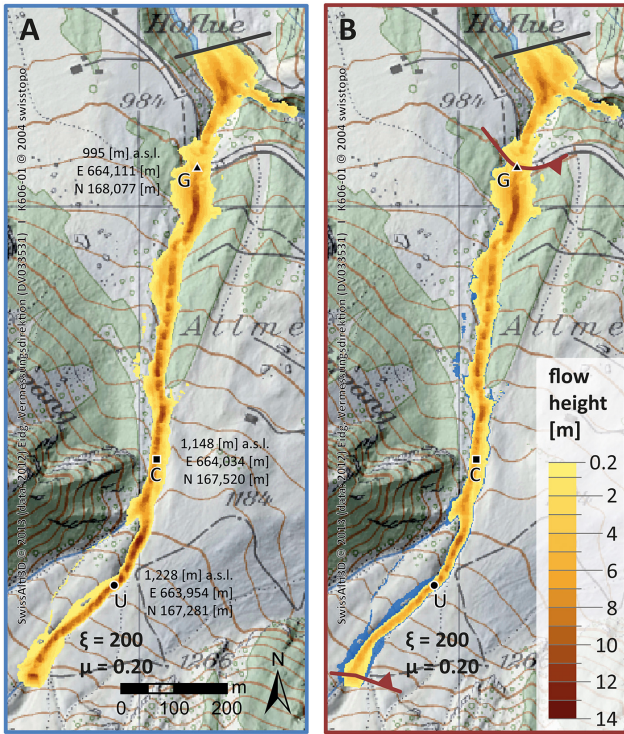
A

Hoflue

984

995 [m] a.s.l.
E 664,111 [m]
N 168,077 [m]

G

K606-01 © 2004 swisstopo

SwissAlti3D © 2013 (dstis-2012) Eidg. Vermessungsdirektion (DV033531)

Allme

1,148 [m] a.s.l.
E 664,034 [m]
N 167,520 [m]

C

1184

U

1,228 [m] a.s.l.
E 663,954 [m]
N 167,281 [m]

ξ = 200
μ = 0.20

1286

N

m
0 100 200

B

Hoflue

984

G

K606-01 © 2004 swisstopo

SwissAlti3D © 2013 (dstis-2012) Eidg. Vermessungsdirektion (DV033531)

Allme

C

U

ξ = 200
μ = 0.20

flow height [m]

0.2
2
4
6
8
10
12
14